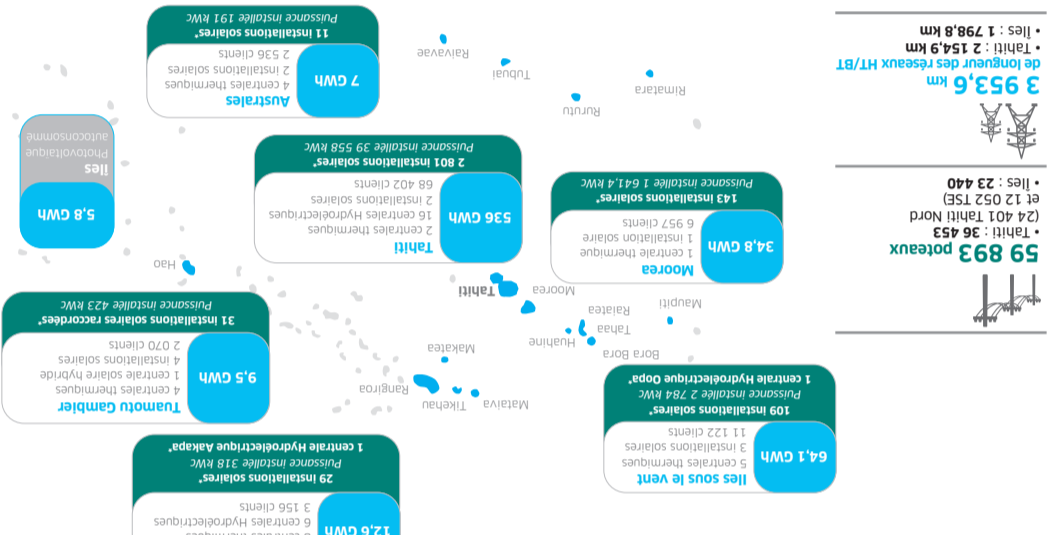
3 953,6 km
de longueur des réseaux HT/BT
• Tahiti : 2 154,9 km
• Iles : 1 798,8 km

59 893 poteaux
• Tahiti : 36 453
(24 401 Tahiti Nord et 12 052 TSE)
• Iles : 23 440

Australes
7 GWh
4 centrales thermiques
2 installations solaires
2 536 clients
11 installations solaires
Puissance installée 191 kWc

Iles
5,8 GWh
Photovoltaïque autoconsommé

Tahiti
536 GWh
2 centrales thermiques
16 centrales Hydroélectriques
2 installations solaires
68 402 clients
2 801 installations solaires*
Puissance installée 39 558 kWc

Moorea
34,8 GWh
1 centrale thermique
1 installation solaire
6 957 clients
143 installations solaires*
Puissance installée 1 641,4 kWc

Tuamotu Gambier
9,5 GWh
4 centrales thermiques
1 centrale solaire hybride
4 installations solaires
2 070 clients
31 installations solaires raccordées*
Puissance installée 423 kWc

Iles sous le vent
64,1 GWh
5 centrales thermiques
3 installations solaires
11 122 clients
109 installations solaires*
Puissance installée 2 784 kWc
1 centrale Hydroélectrique Opoa*

12,6 GWh
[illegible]
6 centrales Hydroélectriques
3 156 clients
29 installations solaires*
Puissance installée 318 kWc
1 centrale Hydroélectrique Aakapa*

Raivavae
Tubuai
Rimatara
Rurutu
Hao
Tahiti
Moorea
Maupiti
Raiatea
Tahaa
Huahine
Bora Bora
Makatea
Rangiroa
Tikehau
Mataiva